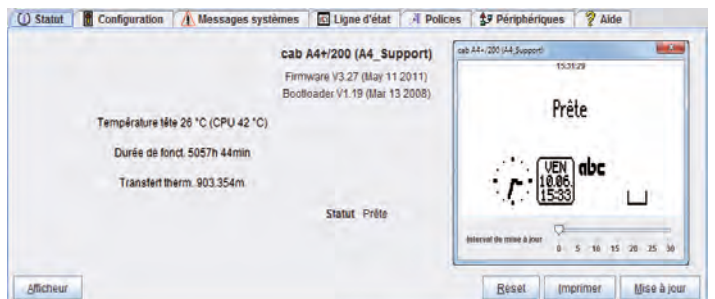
Statut | Configuration | Messages systèmes | Ligne d'état | Polices | Périphériques | Aide

cab A4+/200 (A4_Support)

Firmware V3.27 (May 11 2011)

Bootloader V1.19 (Mar 13 2008)

Température tête 26 °C (CPU 42 °C)

Durée de fonct. 5057h 44min

Transfert therm. 903.354m

Statut Prête

cab A4+/200 (A4_Support)

15:31:29

Prête

VEN 10.06. 15:33

abc

Intervall de mise à jour

0 5 10 15 20 25 30

Afficheur

Reset

Imprimer

Mise à jour